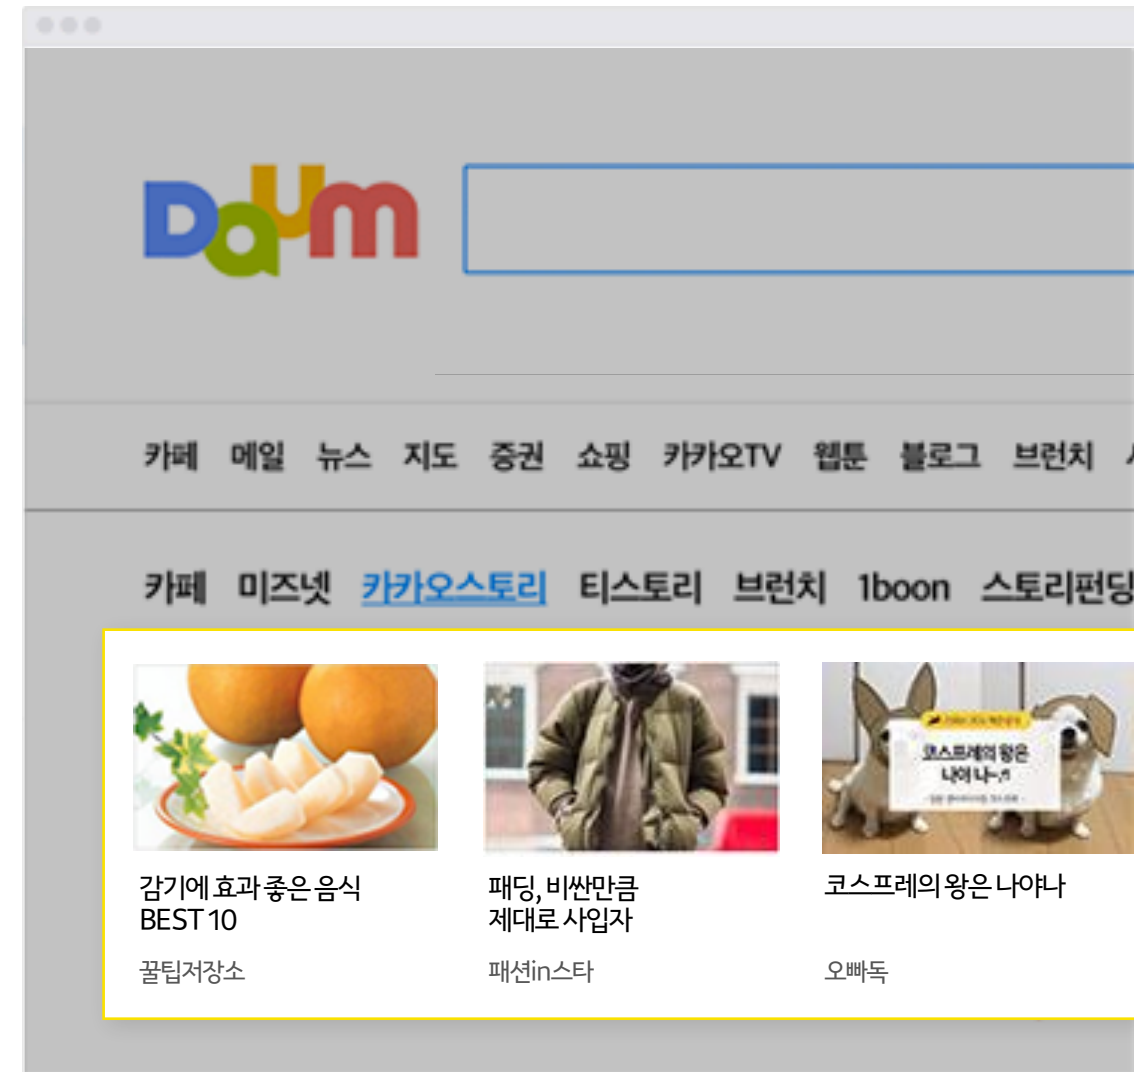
Daum

카페 메일 뉴스 지도 증권 쇼핑 카카오TV 웹툰 블로그 브런치

카페 미즈넷 카카오스토리 티스토리 브런치 1boon 스토리펀딩

코스프레의 왕은 나야 나~

감기에 효과 좋은 음식 BEST 10

꿀팁저장소

패딩, 비싼만큼 제대로 사입자

패션in스타

코스프레의 왕은 나야나

오빠독